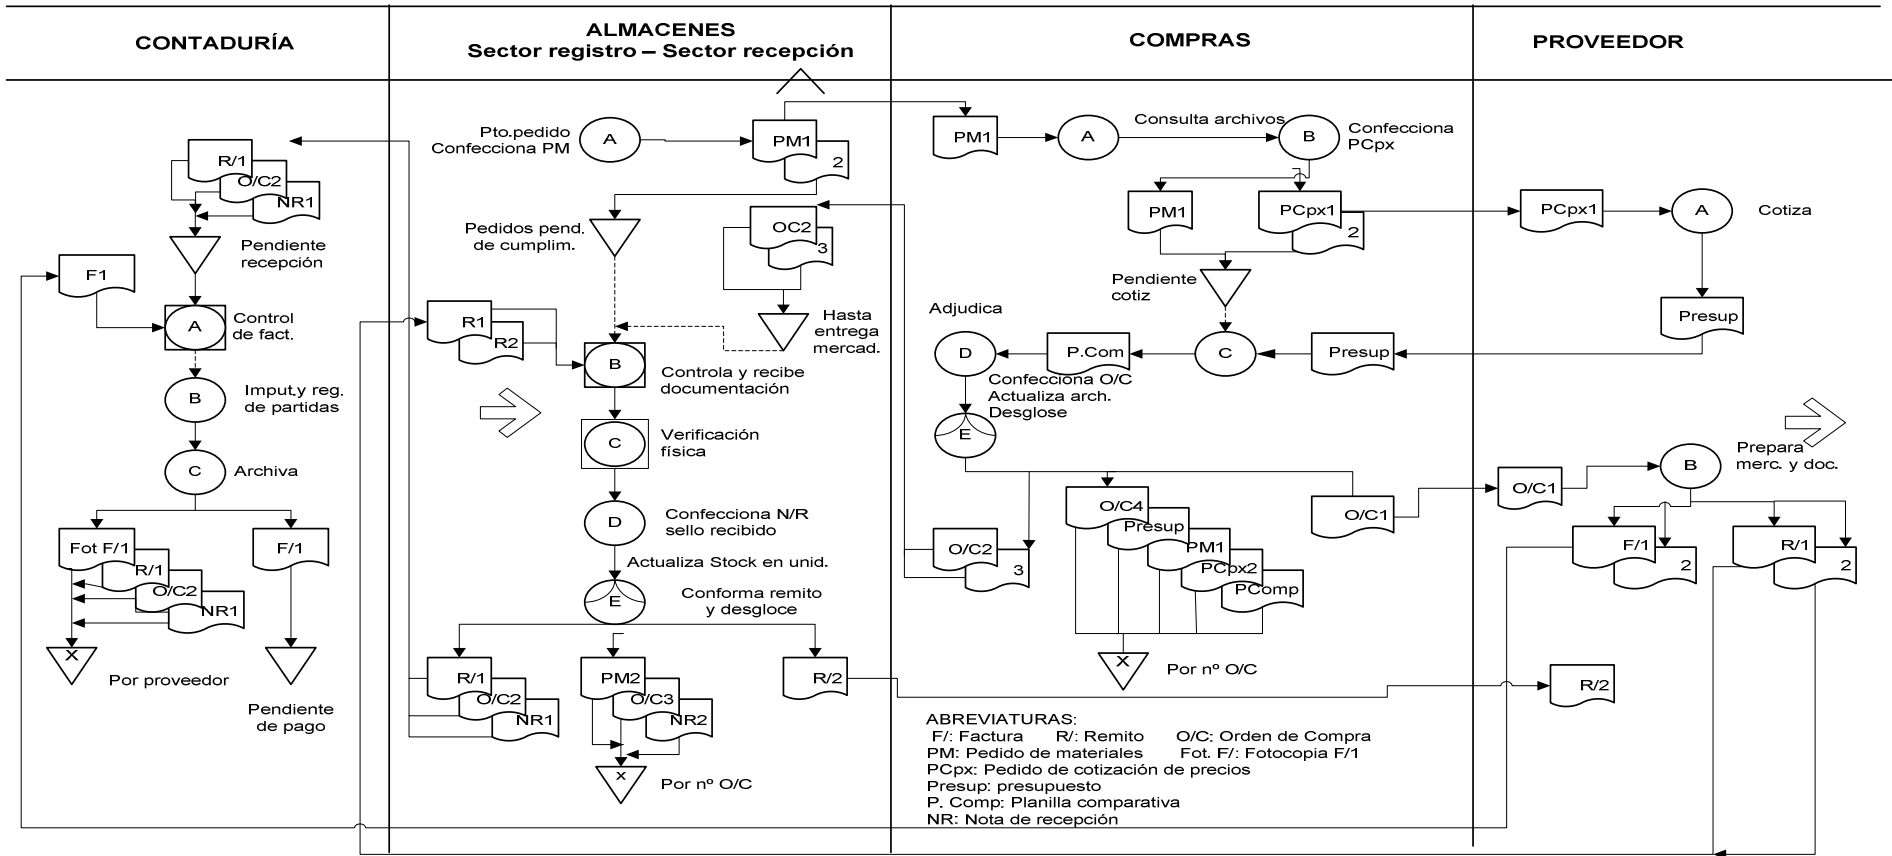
CONTADURÍA

ALMACENES
Sector registro – Sector recepción

COMPRAS

PROVEEDOR

R/1
O/C2
NR1
Pendiente recepción
F1
A
Control de fact.
B
Imput.y reg. de partidas
C
Archiva
Fot F/1
R/1
O/C2
NR1
F/1
X
Por proveedor
Pendiente de pago

Pto.pedido Confecciona PM
A
PM1
2
Pedidos pend. de cumplim.
OC2
3
Hasta entrega mercad.
R1
R2
B
Controla y recibe documentación
C
Verificación física
D
Confecciona N/R sello recibido
Actualiza Stock en unid.
E
Conforma remito y desgloce
R/1
O/C2
NR1
PM2
O/C3
NR2
R/2
x
Por nº O/C

PM1
A
Consulta archivos
B
Confecciona PCpx
PM1
PCpx1
2
Pendiente cotiz
Adjudica
D
P.Com
C
Presup
Confecciona O/C
Actualiza arch.
Desglose
E
O/C4
Presup
PM1
PCpx2
PCcomp
O/C2
3
O/C1
X
Por nº O/C

PCpx1
A
Cotiza
Presup
O/C1
B
Prepara merc. y doc.
F/1
2
R/1
2
R/2

ABREVIATURAS:
F/: Factura R/: Remito O/C: Orden de Compra
PM: Pedido de materiales Fot. F/: Fotocopia F/1
PCpx: Pedido de cotización de precios
Presup: presupuesto
P. Comp: Planilla comparativa
NR: Nota de recepción